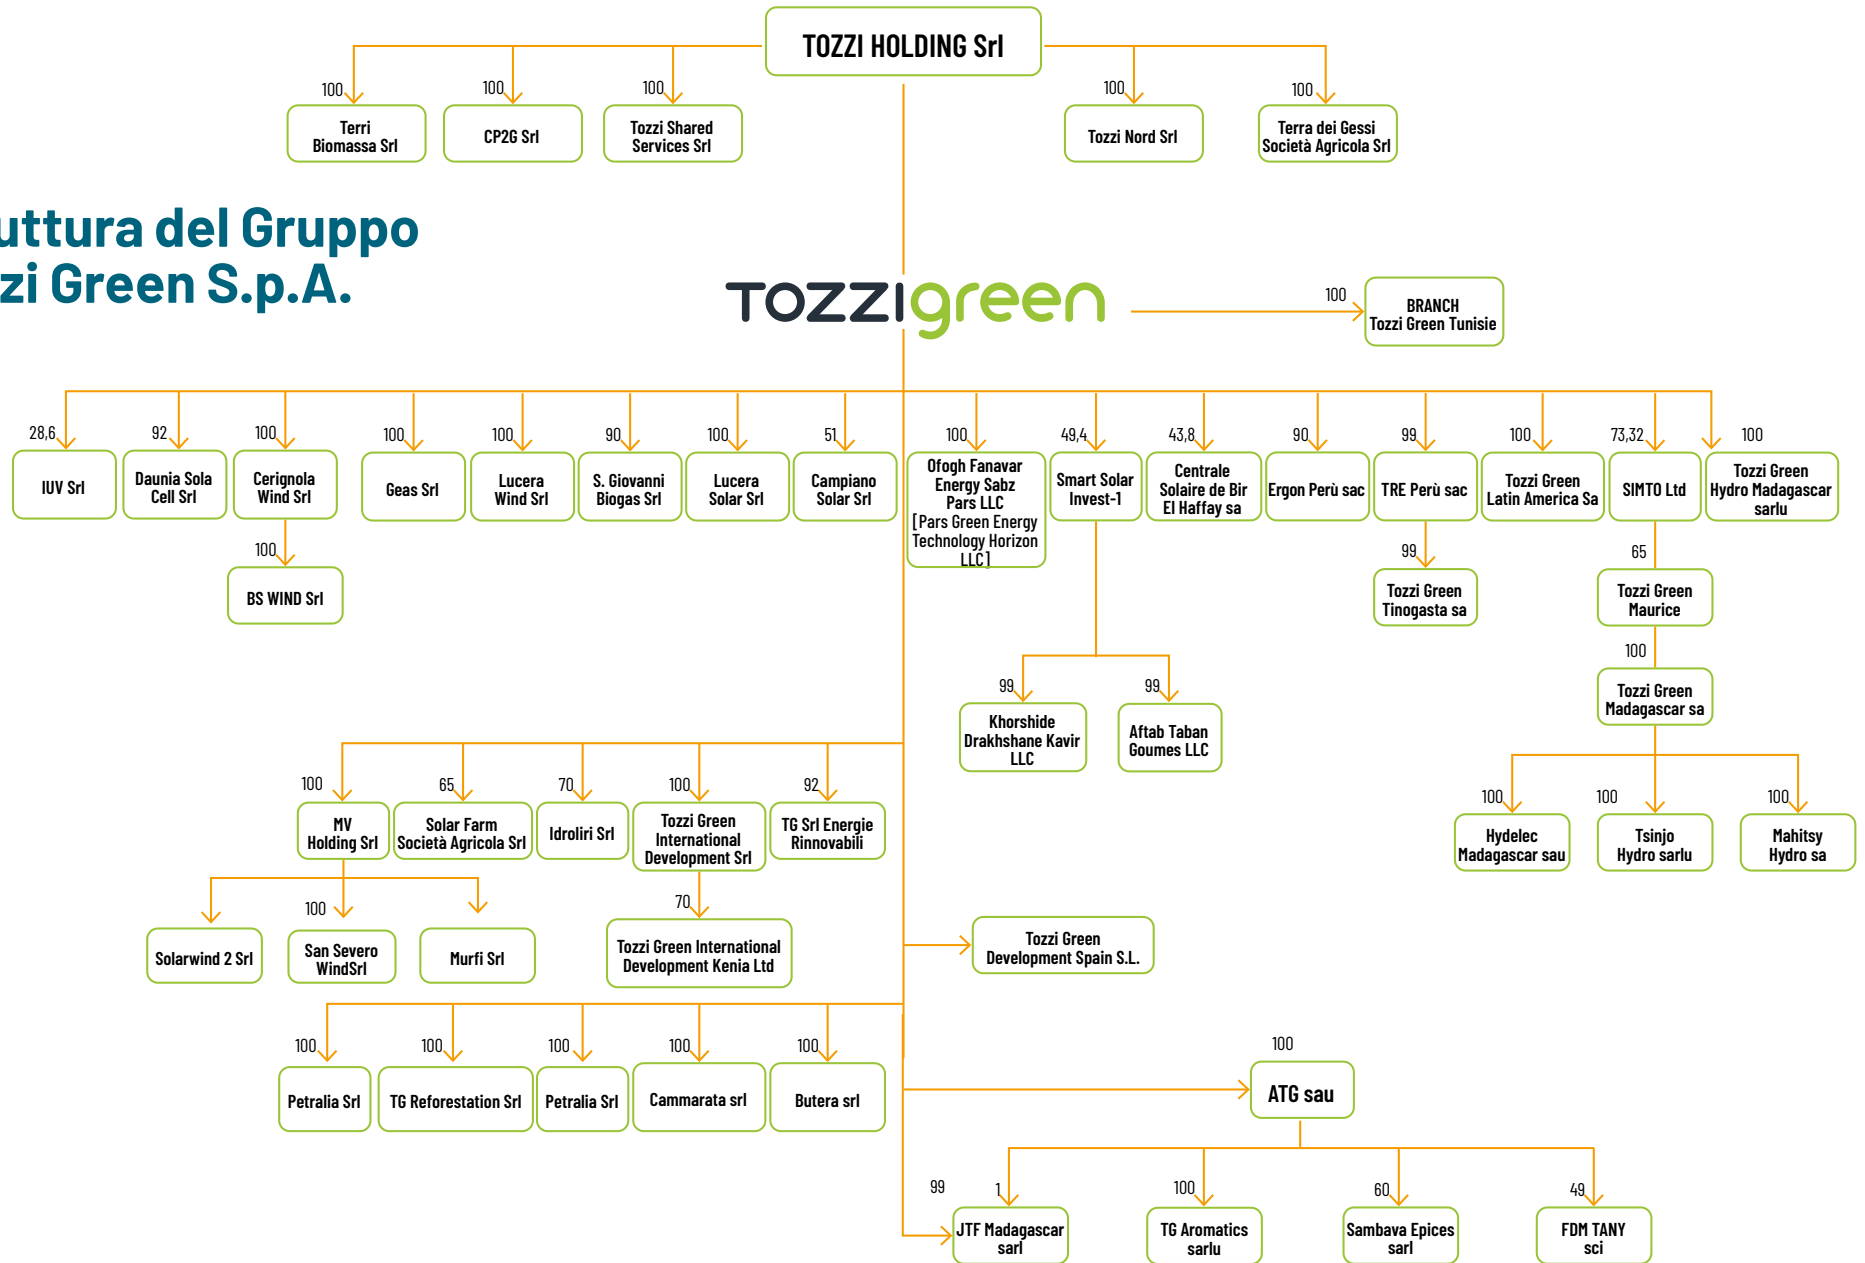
TOZZI HOLDING Srl

100 Terri Biomassa Srl
100 CP2G Srl
100 Tozzi Shared Services Srl
100 Tozzi Nord Srl
100 Terra dei Gessi Società Agricola Srl

uttura del Gruppo
zi Green S.p.A.

TOZZIgreen

100 BRANCH Tozzi Green Tunisie

28,6 IUV Srl
92 Daunia Sola Cell Srl
100 Cerignola Wind Srl
100 BS WIND Srl
100 Geas Srl
100 Lucera Wind Srl
90 S. Giovanni Biogas Srl
100 Lucera Solar Srl
51 Campiano Solar Srl
100 Ofogh Fanavar Energy Sabz Pars LLC [Pars Green Energy Technology Horizon LLC]
49,4 Smart Solar Invest-1
43,8 Centrale Solaire de Bir El Haffay sa
90 Ergon Perù sac
99 TRE Perù sac
99 Tozzi Green Tinogasta sa
100 Tozzi Green Latin America Sa
73,32 SIMTO Ltd
65 Tozzi Green Maurice
100 Tozzi Green Madagascar sa
100 Hydelec Madagascar sau
100 Tsinjo Hydro sarlu
100 Mahitsy Hydro sa
100 Tozzi Green Hydro Madagascar sarlu

99 Khorshide Drakhshane Kavir LLC
99 Aftab Taban Goumes LLC

100 MV Holding Srl
Solarwind 2 Srl
100 San Severo WindSrl
Murfi Srl
65 Solar Farm Società Agricola Srl
70 Idroliri Srl
100 Tozzi Green International Development Srl
70 Tozzi Green International Development Kenia Ltd
92 TG Srl Energie Rinnovabili

Tozzi Green Development Spain S.L.

100 Petralia Srl
100 TG Reforestation Srl
100 Petralia Srl
100 Cammarata srl
100 Butera srl

100 ATG sau
99 1 JTF Madagascar sarl
100 TG Aromatics sarlu
60 Sambava Epices sarl
49 FDM TANY sci